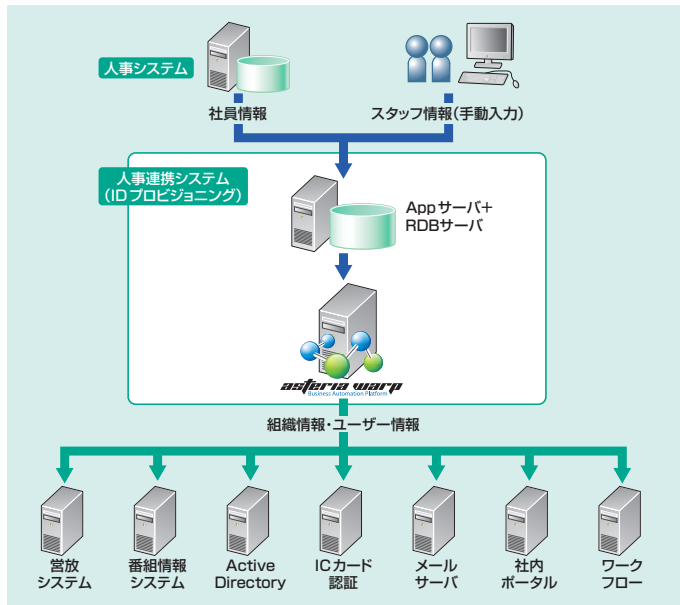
人事システム

社員情報

スタッフ情報(手動入力)

人事連携システム
(ID プロビジョニング)

Appサーバ+
RDBサーバ

asteria warp
Business Automation Platform

組織情報・ユーザー情報

営放
システム

番組情報
システム

Active
Directory

ICカード
認証

メール
サーバ

社内
ポータル

ワーク
フロー